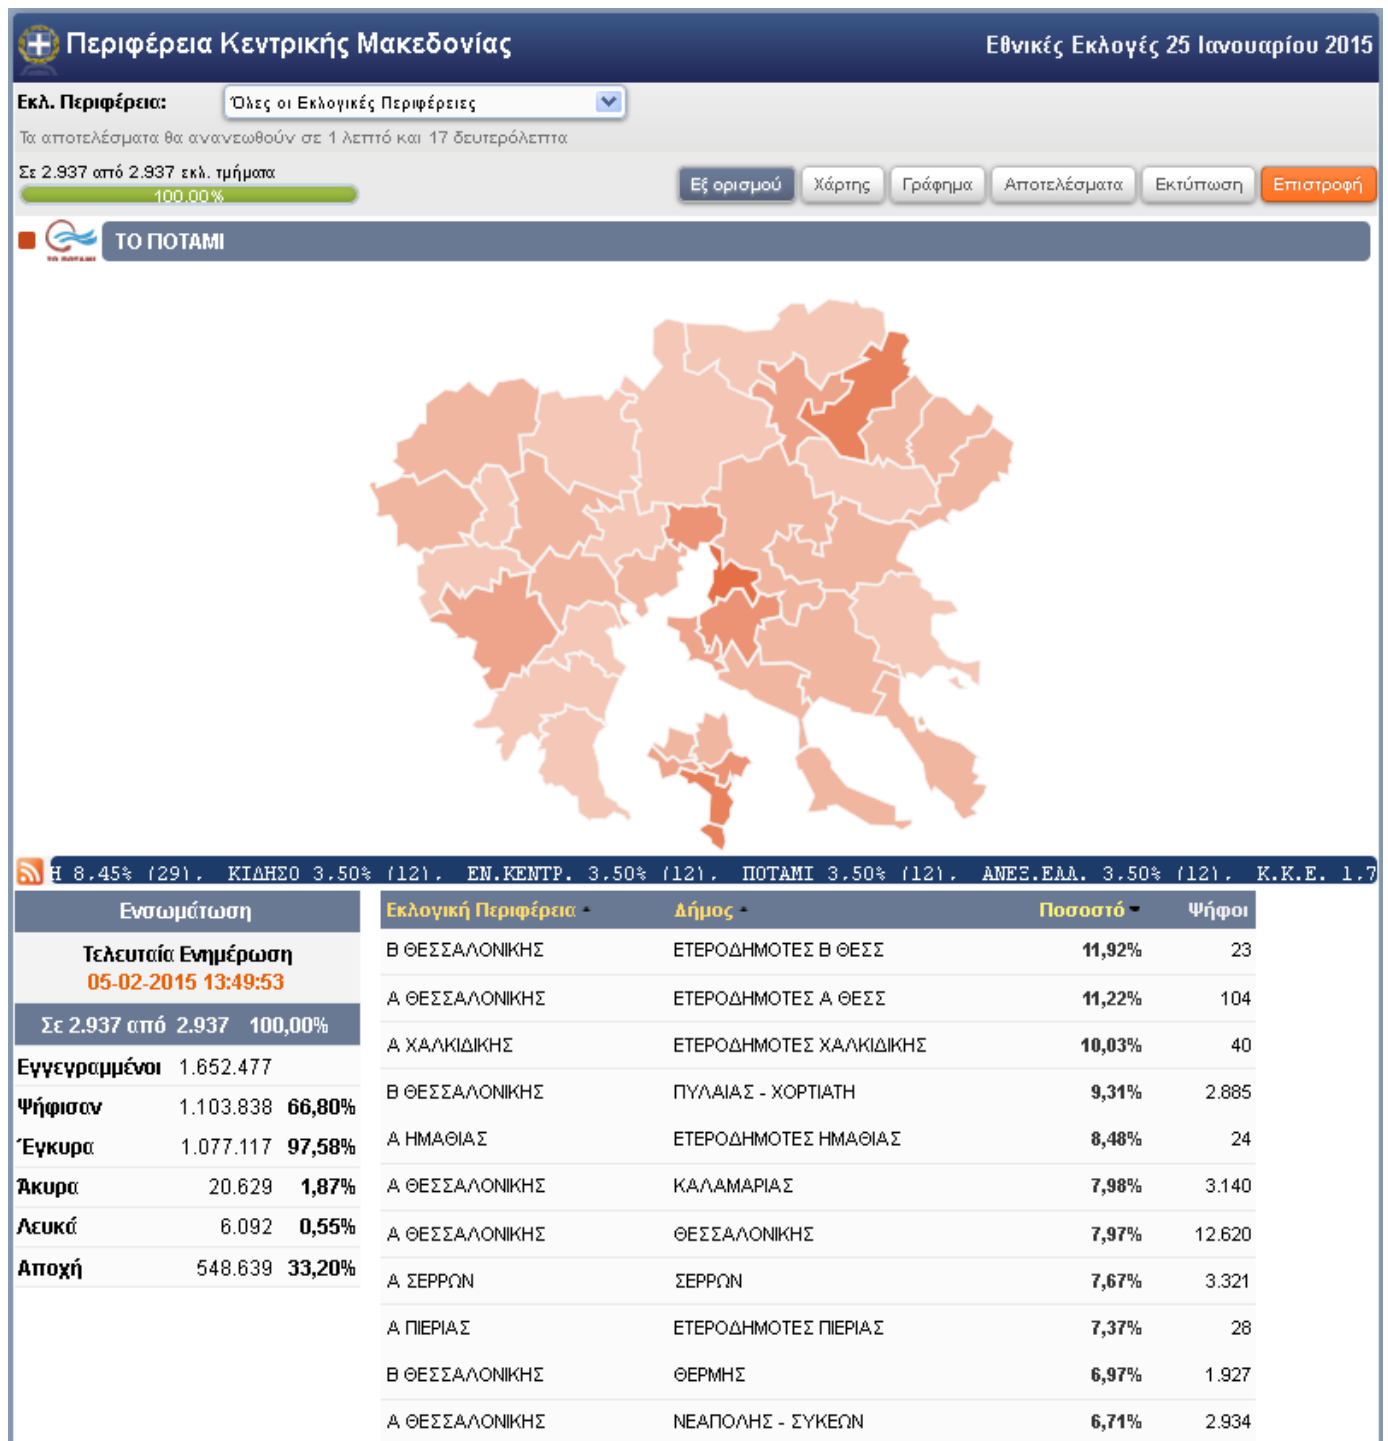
Περιφέρεια Κεντρικής Μακεδονίας
Εθνικές Εκλογές 25 Ιανουαρίου 2015

Εκλ. Περιφέρεια: Όλες οι Εκλογικές Περιφέρειες

Τα αποτελέσματα θα ανανεωθούν σε 1 λεπτό και 17 δευτερόλεπτα

Σε 2.937 από 2.937 εκλ. τμήματα
100,00%

Εξ ορισμού | Χάρτης | Γράφημα | Αποτελέσματα | Εκτύπωση | Επιστροφή

ΤΟ ΠΟΤΑΜΙ

Η 8.45% (29). ΚΙΔΗΣΟ 3.50% (12). ΕΝ.ΚΕΝΤΡ. 3.50% (12). ΠΟΤΑΜΙ 3.50% (12). ΑΝΕΞ.ΕΛΛ. 3.50% (12). Κ.Κ.Ε. 1.7

Ενσωμάτωση

Τελευταία Ενημέρωση
05-02-2015 13:49:53

Σε 2.937 από 2.937 100,00%

| | | |
|---|---|---|
| Εγγεγραμμένοι | 1.652.477 | |
| Ψήφισαν | 1.103.838 | 66,80% |
| Έγκυρα | 1.077.117 | 97,58% |
| Άκυρα | 20.629 | 1,87% |
| Λευκά | 6.092 | 0,55% |
| Αποχή | 548.639 | 33,20% |

| Εκλογική Περιφέρεια | Δήμος | Ποσοστό | Ψήφοι |
|---|---|---|---|
| Β ΘΕΣΣΑΛΟΝΙΚΗΣ | ΕΤΕΡΟΔΗΜΟΤΕΣ Β ΘΕΣΣ | 11,92% | 23 |
| Α ΘΕΣΣΑΛΟΝΙΚΗΣ | ΕΤΕΡΟΔΗΜΟΤΕΣ Α ΘΕΣΣ | 11,22% | 104 |
| Α ΧΑΛΚΙΔΙΚΗΣ | ΕΤΕΡΟΔΗΜΟΤΕΣ ΧΑΛΚΙΔΙΚΗΣ | 10,03% | 40 |
| Β ΘΕΣΣΑΛΟΝΙΚΗΣ | ΠΥΛΑΙΑΣ - ΧΟΡΤΙΑΤΗ | 9,31% | 2.885 |
| Α ΗΜΑΘΙΑΣ | ΕΤΕΡΟΔΗΜΟΤΕΣ ΗΜΑΘΙΑΣ | 8,48% | 24 |
| Α ΘΕΣΣΑΛΟΝΙΚΗΣ | ΚΑΛΑΜΑΡΙΑΣ | 7,98% | 3.140 |
| Α ΘΕΣΣΑΛΟΝΙΚΗΣ | ΘΕΣΣΑΛΟΝΙΚΗΣ | 7,97% | 12.620 |
| Α ΣΕΡΡΩΝ | ΣΕΡΡΩΝ | 7,67% | 3.321 |
| Α ΠΙΕΡΙΑΣ | ΕΤΕΡΟΔΗΜΟΤΕΣ ΠΙΕΡΙΑΣ | 7,37% | 28 |
| Β ΘΕΣΣΑΛΟΝΙΚΗΣ | ΘΕΡΜΗΣ | 6,97% | 1.927 |
| Α ΘΕΣΣΑΛΟΝΙΚΗΣ | ΝΕΑΠΟΛΗΣ - ΣΥΚΕΩΝ | 6,71% | 2.934 |